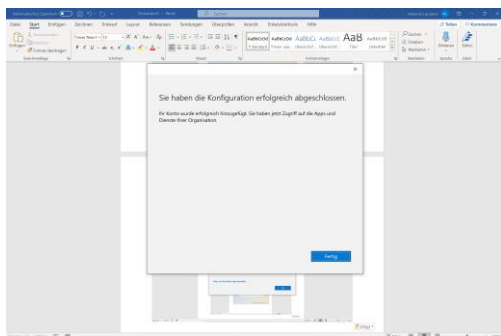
Automatisches Speichern
Dokument1 - Word
Suchen
Datei Start Einfügen Zeichnen Entwurf Layout Referenzen Sendungen Überprüfen Ansicht Entwicklertools Hilfe
Teilen Kommentare
Einfügen
Format übertragen
Zwischenablage
Schriftart
Absatz
Formatvorlagen
Bearbeiten
Sprache
Editor
Suchen
Ersetzen
Markieren
Diktieren
Editor
Times New Roman 12
AaBbCcDd AaBbCcDd AaBbCc AaBbCc AaB AaBbCcD
Standard Kein Lee... Überschrift... Überschrift... Titel Untertitel
×
Sie haben die Konfiguration erfolgreich abgeschlossen.
Ihr Konto wurde erfolgreich hinzugefügt. Sie haben jetzt Zugriff auf die Apps und Dienste Ihrer Organisation.
Fertig
Fokus